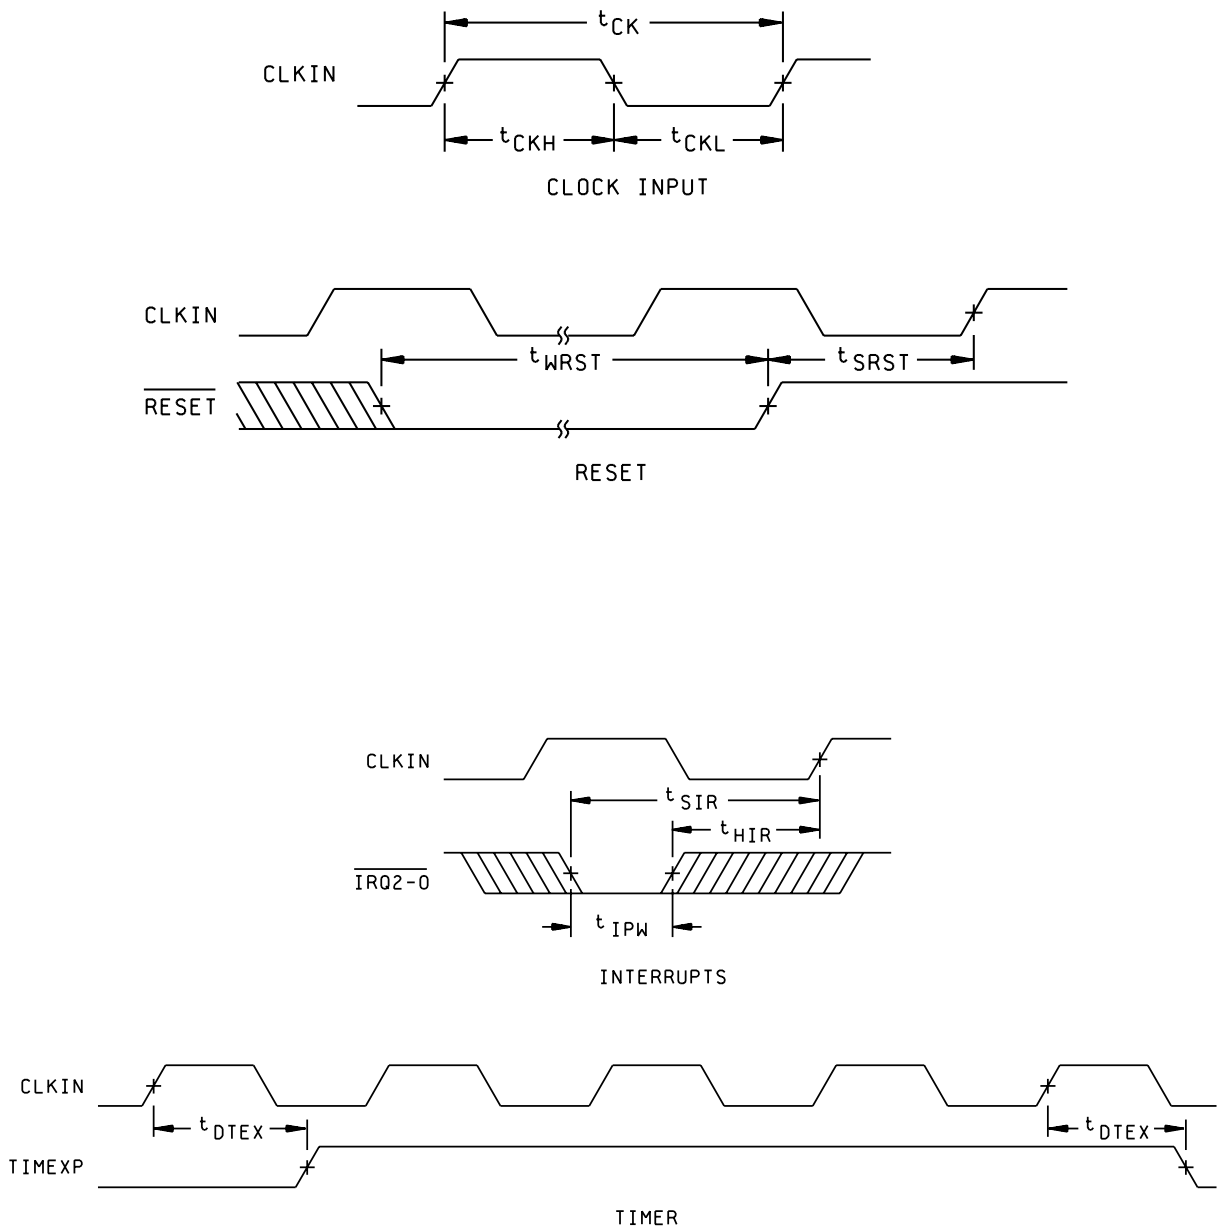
$t_{CK}$

CLKIN

$t_{CKH}$ $t_{CKL}$

CLOCK INPUT

CLKIN

$t_{WRST}$ $t_{SRST}$

$\overline{RESET}$

RESET

CLKIN

$t_{SIR}$

$t_{HIR}$

$\overline{IRQ2-0}$

$t_{IPW}$

INTERRUPTS

CLKIN

$t_{DTEX}$ $t_{DTEX}$

TIMEXP

TIMER